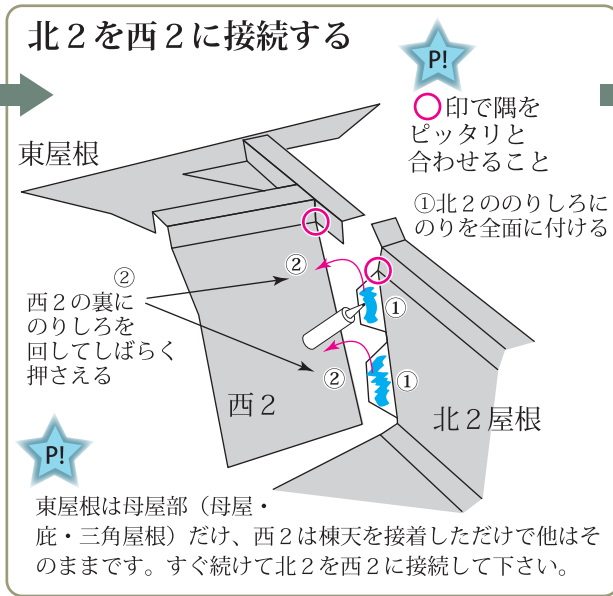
北２を西２に接続する

P!

○印で隅をピッタリと合わせること

東屋根

①北２ののりしろにのりを全面に付ける

②

②
西２の裏にのりしろを回してしばらく押さえる

①

②

①

西２

北２屋根

P!

東屋根は母屋部（母屋・庇・三角屋根）だけ、西２は棟天を接着しただけで他はそのままです。すぐ続けて北２を西２に接続して下さい。